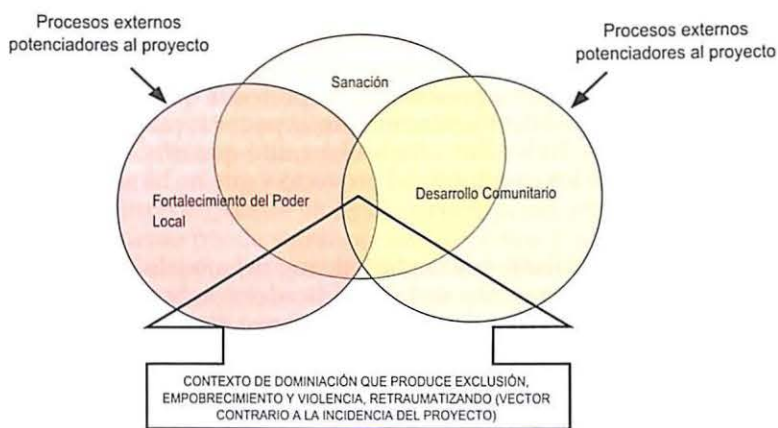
Procesos externos potenciadores al proyecto

Procesos externos potenciadores al proyecto

Sanación

Fortalecimiento del Poder Local

Desarrollo Comunitario

CONTEXTO DE DOMINIACIÓN QUE PRODUCE EXCLUSIÓN, EMPOBRECIMIENTO Y VIOLENCIA, RETRAUMATIZANDO (VECTOR CONTRARIO A LA INCIDENCIA DEL PROYECTO)